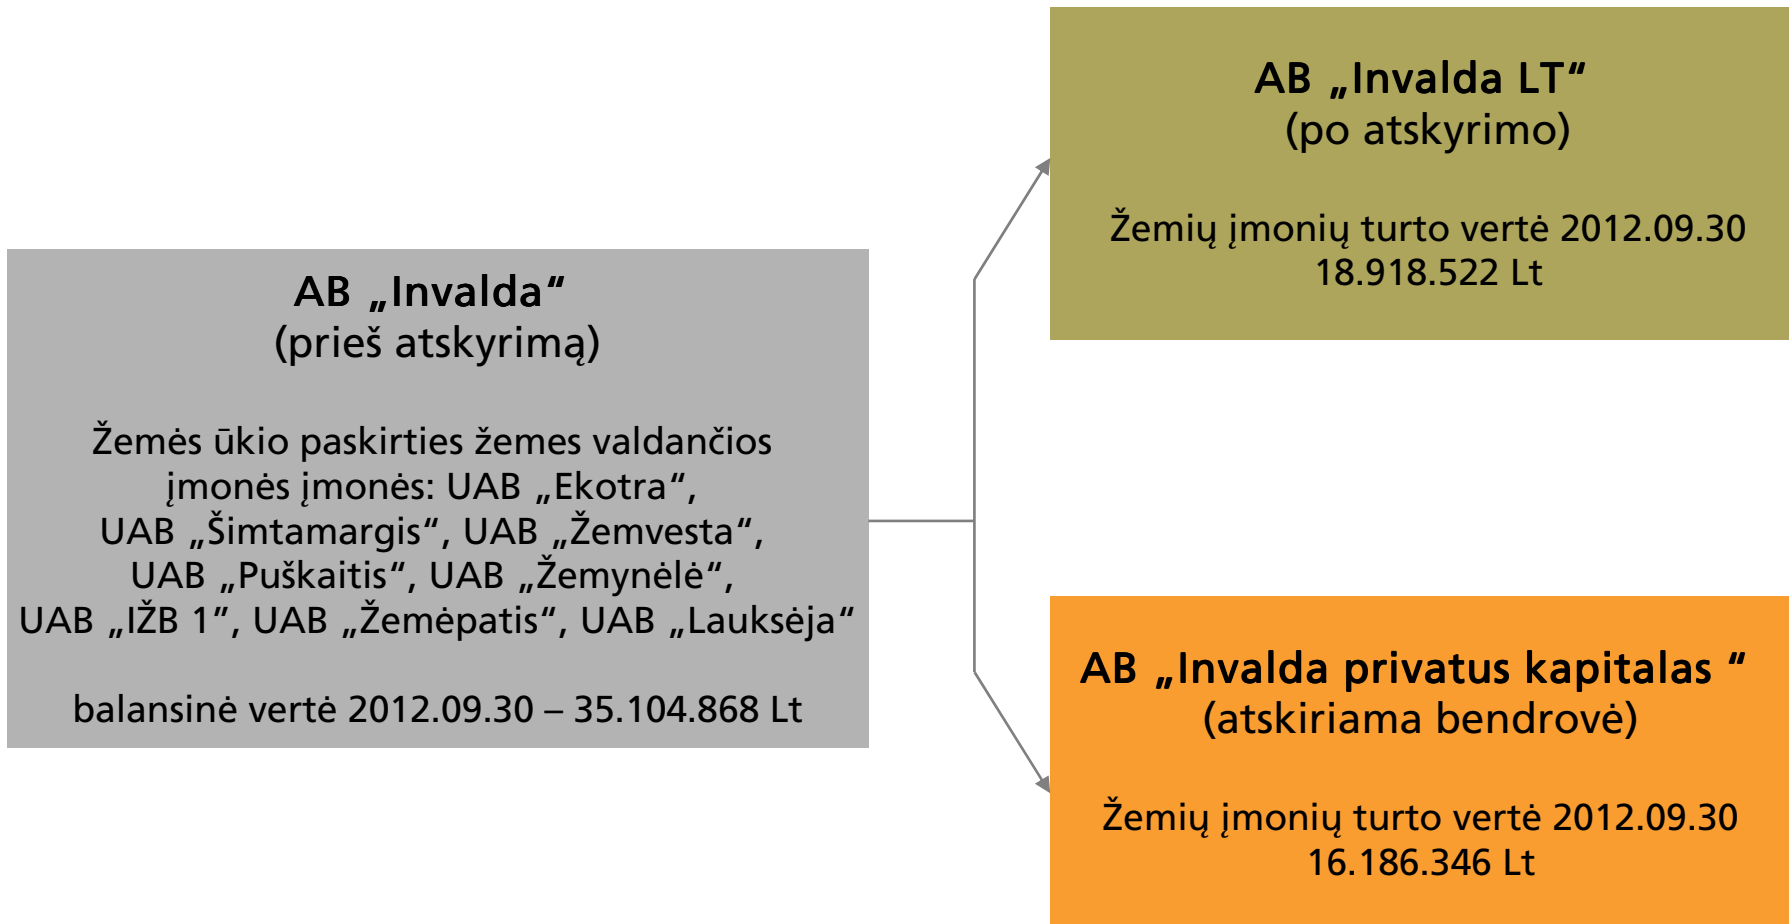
AB „Invalda“
(prieš atskyrimą)

Žemės ūkio paskirties žemes valdančios įmonės įmonės: UAB „Ekotra“, UAB „Šimtamargis“, UAB „Žemvesta“, UAB „Puškaitis“, UAB „Žemynėlė“, UAB „IŽB 1“, UAB „Žemėpatis“, UAB „Lauksėja“

balansinė vertė 2012.09.30 – 35.104.868 Lt

AB „Invalda LT“
(po atskyrimo)

Žemių įmonių turto vertė 2012.09.30
18.918.522 Lt

AB „Invalda privatus kapitalas “
(atskiriama bendrovė)

Žemių įmonių turto vertė 2012.09.30
16.186.346 Lt